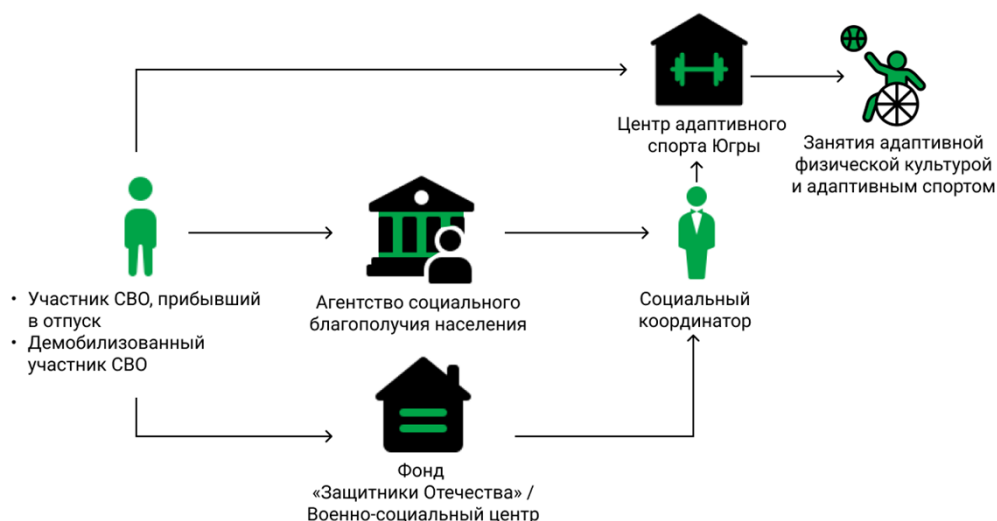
Центр адаптивного спорта Югры

Занятия адаптивной физической культурой и адаптивным спортом

• Участник СВО, прибывший в отпуск
• Демобилизованный участник СВО

Агентство социального благополучия населения

Социальный координатор

Фонд «Защитники Отечества» / Военно-социальный центр